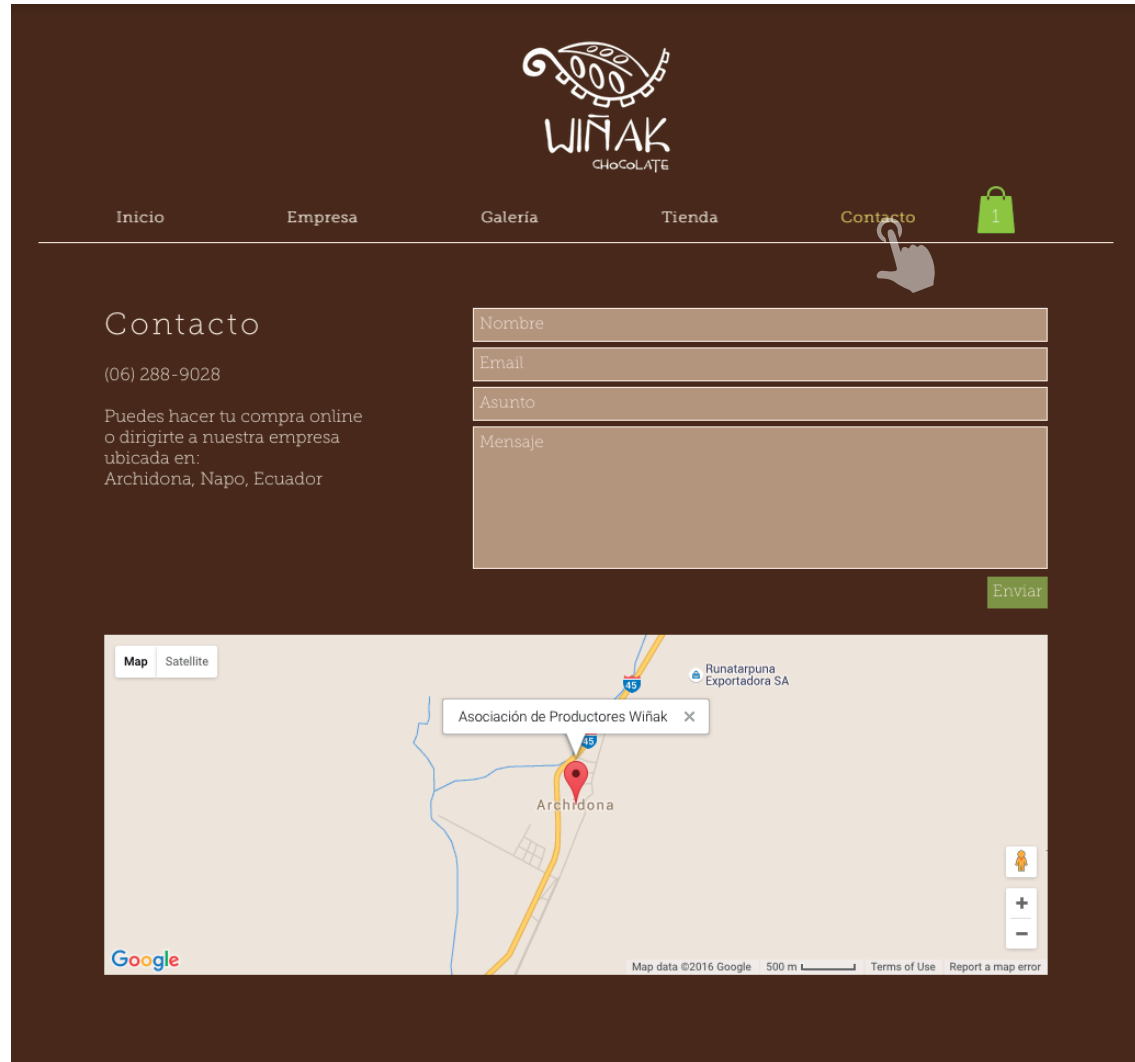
WIÑAK
CHOCOLATE

Inicio Empresa Galería Tienda Contacto 1

Contacto

(06) 288-9028

Puedes hacer tu compra online o dirigirte a nuestra empresa ubicada en:
Archidona, Napo, Ecuador

Nombre

Email

Asunto

Mensaje

Enviar

Map Satellite

Runatarpuna Exportadora SA

45

Asociación de Productores Wiñak ×

45

Archidona

+

−

Google

Map data ©2016 Google 500 m Terms of Use Report a map error